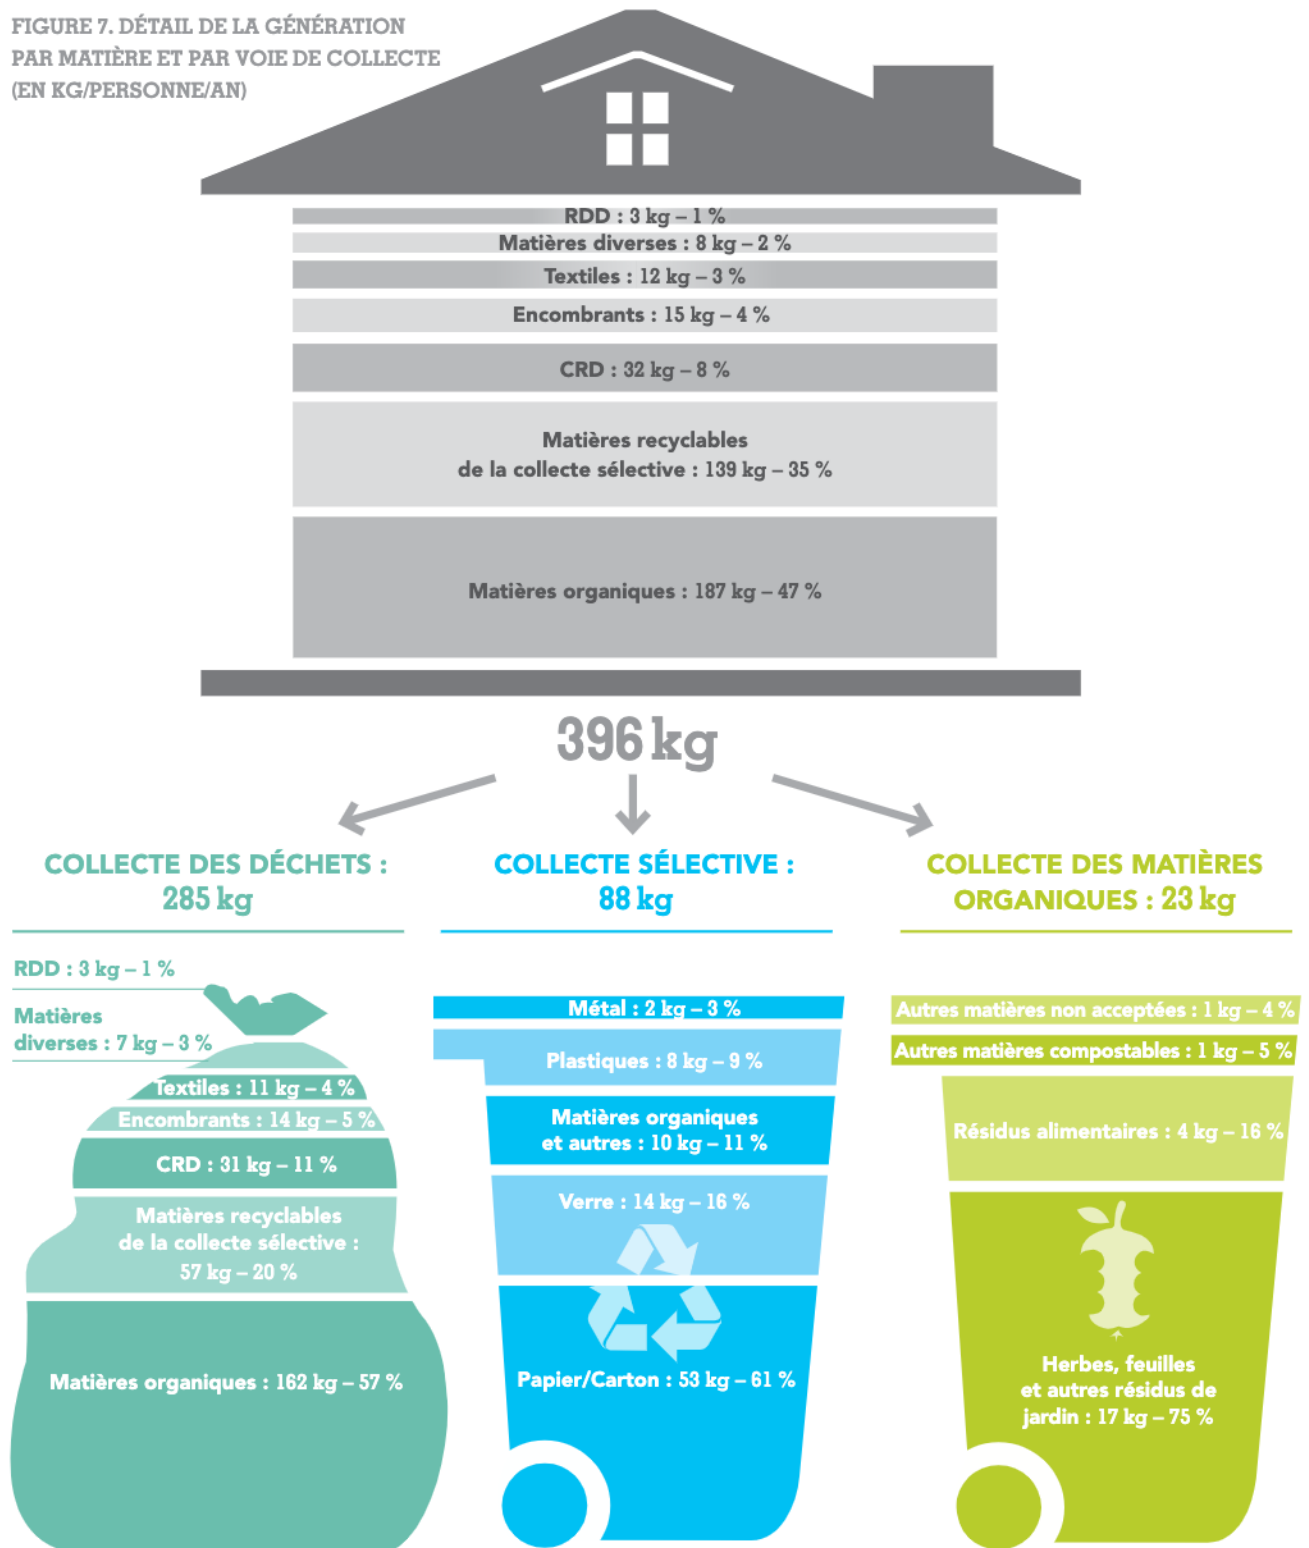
FIGURE 7. DÉTAIL DE LA GÉNÉRATION PAR MATIÈRE ET PAR VOIE DE COLLECTE (EN KG/PERSONNE/AN)

RDD : 3 kg – 1 %
Matières diverses : 8 kg – 2 %
Textiles : 12 kg – 3 %
Encombrants : 15 kg – 4 %
CRD : 32 kg – 8 %
Matières recyclables de la collecte sélective : 139 kg – 35 %
Matières organiques : 187 kg – 47 %

396 kg

COLLECTE DES DÉCHETS : 285 kg

RDD : 3 kg – 1 %
Matières diverses : 7 kg – 3 %
Textiles : 11 kg – 4 %
Encombrants : 14 kg – 5 %
CRD : 31 kg – 11 %
Matières recyclables de la collecte sélective : 57 kg – 20 %
Matières organiques : 162 kg – 57 %

COLLECTE SÉLECTIVE : 88 kg

Métal : 2 kg – 3 %
Plastiques : 8 kg – 9 %
Matières organiques et autres : 10 kg – 11 %
Verre : 14 kg – 16 %
Papier/Carton : 53 kg – 61 %

COLLECTE DES MATIÈRES ORGANIQUES : 23 kg

Autres matières non acceptées : 1 kg – 4 %
Autres matières compostables : 1 kg – 5 %
Résidus alimentaires : 4 kg – 16 %
Herbes, feuilles et autres résidus de jardin : 17 kg – 75 %